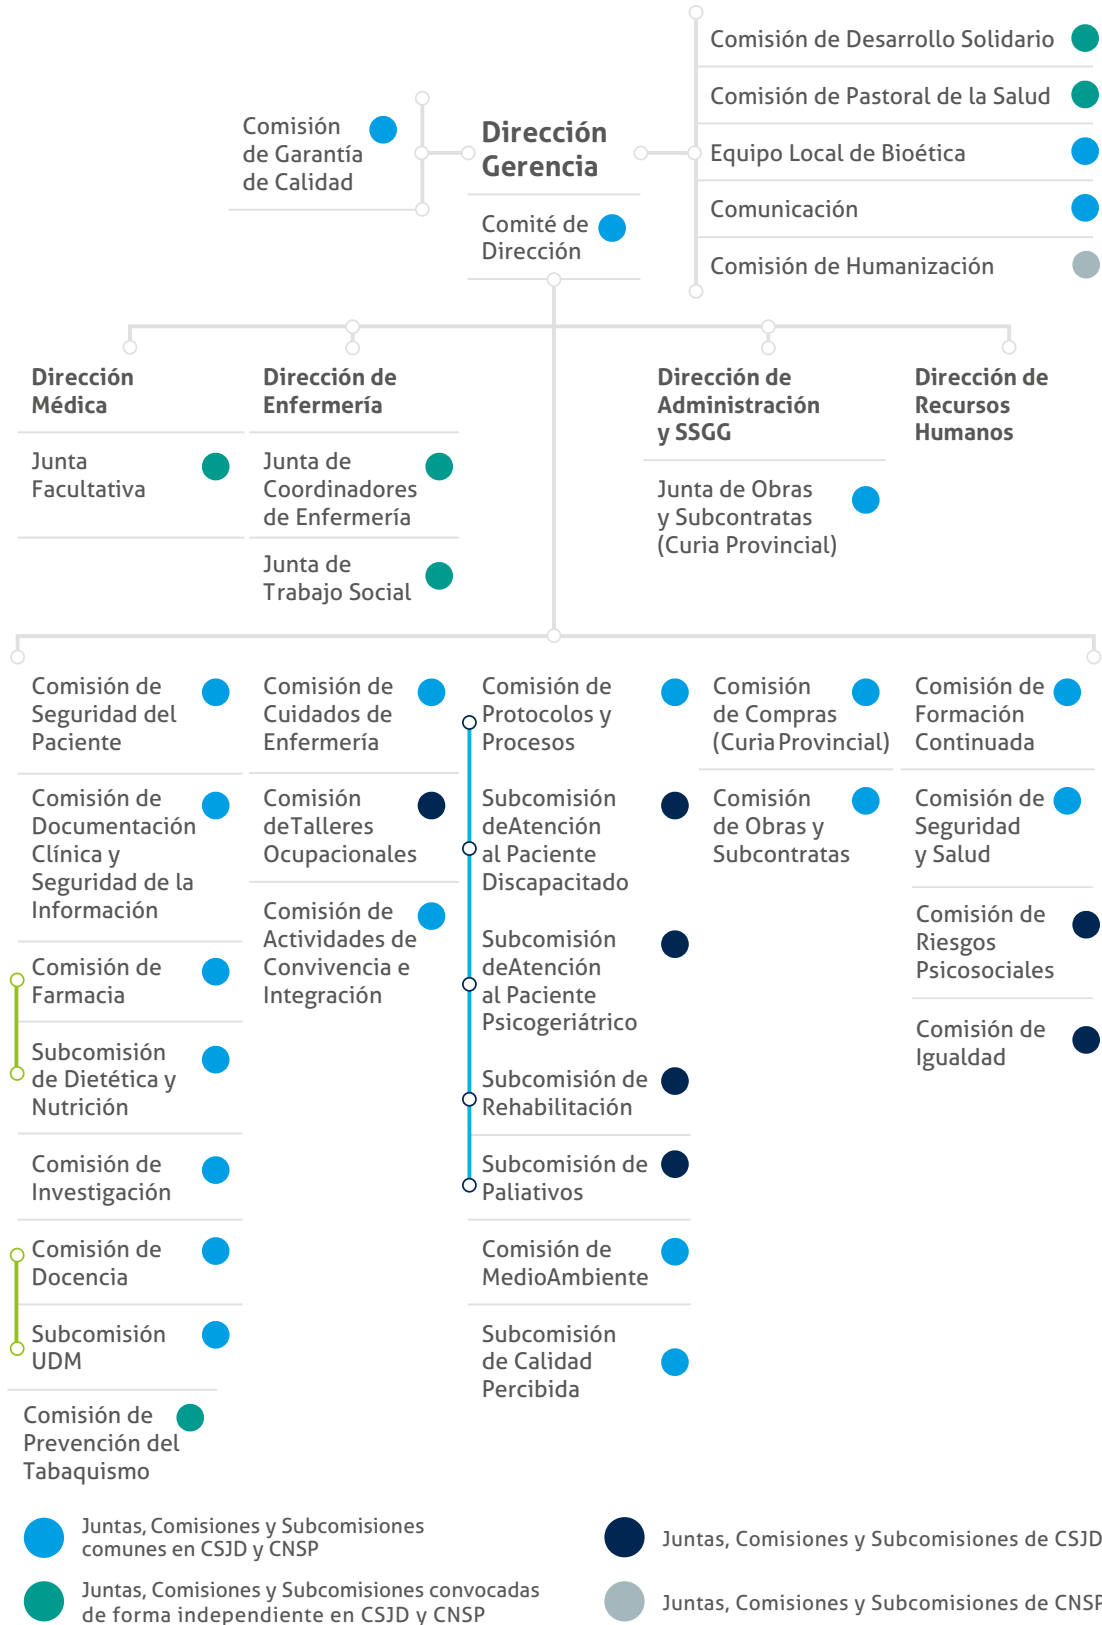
Comisión de Desarrollo Solidario
Comisión de Pastoral de la Salud
Equipo Local de Bioética
Comunicación
Comisión de Humanización

Comisión de Garantía de Calidad

Dirección Gerencia

Comité de Dirección

Dirección Médica

Junta Facultativa

Dirección de Enfermería

Junta de Coordinadores de Enfermería

Junta de Trabajo Social

Dirección de Administración y SSGG

Junta de Obras y Subcontratas (Curia Provincial)

Dirección de Recursos Humanos

Comisión de Seguridad del Paciente

Comisión de Documentación Clínica y Seguridad de la Información

Comisión de Farmacia

Subcomisión de Dietética y Nutrición

Comisión de Investigación

Comisión de Docencia

Subcomisión UDM

Comisión de Prevención del Tabaquismo

Comisión de Cuidados de Enfermería

Comisión deTalleres Ocupacionales

Comisión de Actividades de Convivencia e Integración

Comisión de Protocolos y Procesos

Subcomisión deAtención al Paciente Discapacitado

Subcomisión deAtención al Paciente Psicogeriátrico

Subcomisión de Rehabilitación

Subcomisión de Paliativos

Comisión de MedioAmbiente

Subcomisión de Calidad Percibida

Comisión de Compras (Curia Provincial)

Comisión de Obras y Subcontratas

Comisión de Formación Continuada

Comisión de Seguridad y Salud

Comisión de Riesgos Psicosociales

Comisión de Igualdad

Juntas, Comisiones y Subcomisiones comunes en CSJD y CNSP

Juntas, Comisiones y Subcomisiones convocadas de forma independiente en CSJD y CNSP

Juntas, Comisiones y Subcomisiones de CSJD

Juntas, Comisiones y Subcomisiones de CNSP